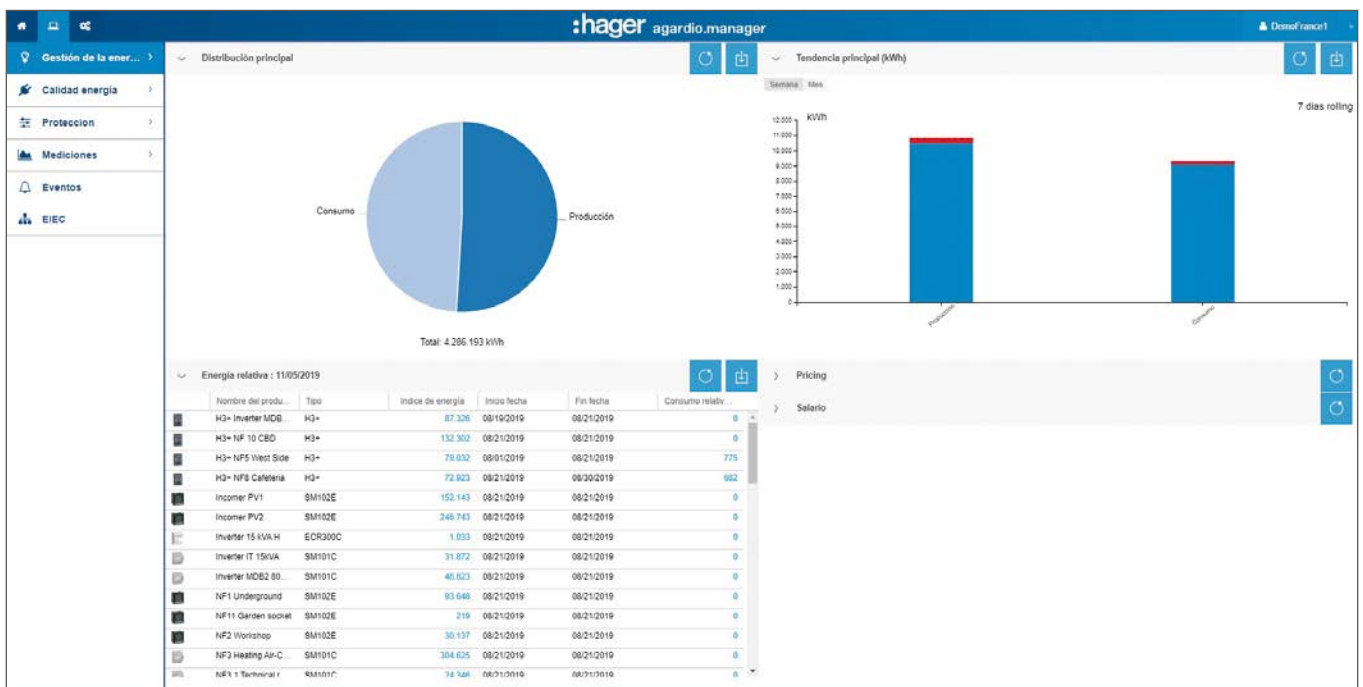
:hager agardio.manager

DemoFrance1

Gestión de la ener...
Calidad energía
Proteccion
Mediciones
Eventos
EIEC

Distribución principal

Consumo
Producción

Total: 4.286.193 kWh

Tendencia principal (kWh)

Semana Mes

7 dias rolling

kWh

12.000
11.000
10.000
9.000
8.000
7.000
6.000
5.000
4.000
3.000
2.000
1.000
0

Producción
Consumo

Energía relativa : 11/05/2019

| | Nombre del produ... | Tipo | Indice de energía | Inicio fecha | Fin fecha | Consumo relativ... |
|---|---|---|---|---|---|---|
| | H3+ Inverter MDB... | H3+ | 87.326 | 08/19/2019 | 08/21/2019 | 0 |
| | H3+ NF 10 CBD | H3+ | 132.302 | 08/21/2019 | 08/21/2019 | 0 |
| | H3+ NF5 West Side | H3+ | 79.032 | 08/01/2019 | 08/21/2019 | 775 |
| | H3+ NF8 Cafeteria | H3+ | 72.923 | 08/21/2019 | 08/30/2019 | 682 |
| | Incomer PV1 | SM102E | 152.143 | 08/21/2019 | 08/21/2019 | 0 |
| | Incomer PV2 | SM102E | 246.743 | 08/21/2019 | 08/21/2019 | 0 |
| | Inverter 15 kVA H | ECR300C | 1.033 | 08/21/2019 | 08/21/2019 | 0 |
| | Inverter IT 15kVA | SM101C | 31.872 | 08/21/2019 | 08/21/2019 | 0 |
| | Inverter MDB2 80... | SM101C | 46.623 | 08/21/2019 | 08/21/2019 | 0 |
| | NF1 Underground | SM102E | 93.648 | 08/21/2019 | 08/21/2019 | 0 |
| | NF11 Garden socket | SM102E | 219 | 08/21/2019 | 08/21/2019 | 0 |
| | NF2 Workshop | SM102E | 30.137 | 08/21/2019 | 08/21/2019 | 0 |
| | NF3 Heating Air-C... | SM101C | 304.625 | 08/21/2019 | 08/21/2019 | 0 |
| | NF3.1 Technical r... | SM101C | 24.346 | 08/21/2019 | 08/21/2019 | 0 |

Pricing
Salario